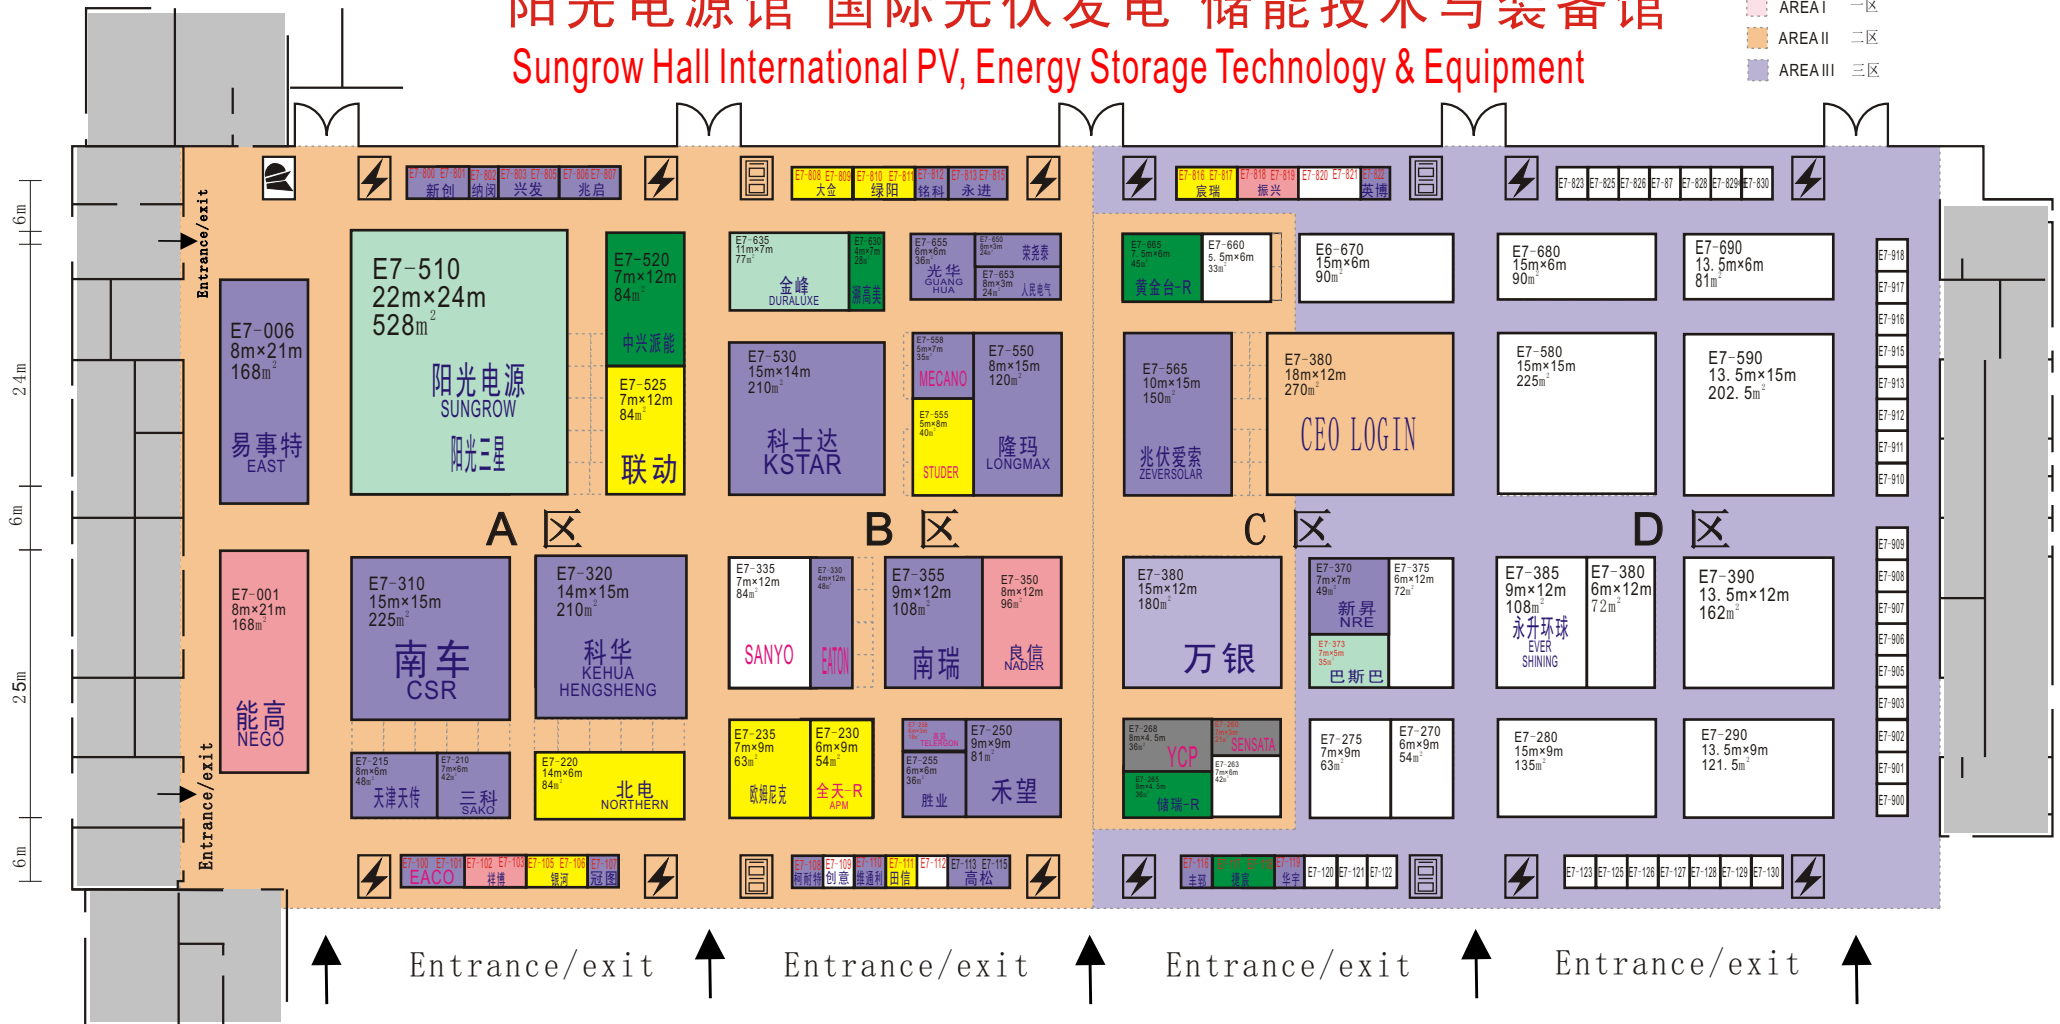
阳光电源馆 国际光伏发电 储能技术与装备馆
Sungrow Hall International PV, Energy Storage Technology & Equipment

AREA I 一区
AREA II 二区
AREA III 三区

6m
24m
6m
25m
6m

Entrance/exit
Entrance/exit

E7-800 E7-801 新创
E7-802 纳闵
E7-803 E7-805 兴发
E7-806 E7-807 兆启
E7-808 E7-809 大金
E7-810 E7-811 绿阳
E7-812 铭科
E7-813 E7-815 永进
E7-816 E7-817 宸瑞
E7-818 E7-819 振兴
E7-820 E7-821
E7-822 英博
E7-823 E7-825 E7-826 E7-87 E7-828 E7-829 E7-830

E7-006
8m×21m
168㎡
易事特
EAST

E7-510
22m×24m
528㎡
阳光电源
SUNGROW
阳光三星

E7-520
7m×12m
84㎡
中兴派能

E7-525
7m×12m
84㎡
联动

E7-635
11m×7m
77㎡
金峰
DURALUXE

E7-630
4m×7m
28㎡
瀚高美

E7-655
6m×6m
36㎡
光华
GUANG HUA

E7-650
8m×3m
24㎡
荣兆泰

E7-653
8m×3m
24㎡
人民电气

E7-530
15m×14m
210㎡
科士达
KSTAR

E7-558
5m×7m
35㎡
MECANO

E7-555
5m×8m
40㎡
STUDER

E7-550
8m×15m
120㎡
隆玛
LONGMAX

E7-665
7.5m×6m
45㎡
黄金台-R

E7-660
5.5m×6m
33㎡

E6-670
15m×6m
90㎡

E7-680
15m×6m
90㎡

E7-690
13.5m×6m
81㎡

E7-565
10m×15m
150㎡
兆伏爱索
ZEVERSOLAR

E7-380
18m×12m
270㎡
CEO LOGIN

E7-580
15m×15m
225㎡

E7-590
13.5m×15m
202.5㎡

E7-918
E7-917
E7-916
E7-915
E7-913
E7-912
E7-911
E7-910

A 区
B 区
C 区
D 区

E7-001
8m×21m
168㎡
能高
NEGO

E7-310
15m×15m
225㎡
南车
CSR

E7-320
14m×15m
210㎡
科华
KEHUA
HENGSHENG

E7-335
7m×12m
84㎡
SANYO

E7-330
4m×12m
48㎡
EATON

E7-355
9m×12m
108㎡
南瑞

E7-350
8m×12m
96㎡
良信
NADER

E7-380
15m×12m
180㎡
万银

E7-370
7m×7m
49㎡
新昇
NRE

E7-373
7m×5m
35㎡
巴斯巴

E7-375
6m×12m
72㎡

E7-385
9m×12m
108㎡
永升环球
EVER SHINING

E7-380
6m×12m
72㎡

E7-390
13.5m×12m
162㎡

E7-909
E7-908
E7-907
E7-906
E7-905
E7-903
E7-902
E7-901
E7-900

E7-215
8m×6m
48㎡
天津天传

E7-210
7m×6m
42㎡
三科
SAKO

E7-220
14m×6m
84㎡
北电
NORTHERN

E7-235
7m×9m
63㎡
欧姆尼克

E7-230
6m×9m
54㎡
全天-R
APM

E7-258
TELERGON

E7-255
6m×6m
36㎡
胜业

E7-250
9m×9m
81㎡
禾望

E7-268
8m×4.5m
36㎡
YCP

E7-265
8m×4.5m
36㎡
储瑞-R

E7-260
SENSATA

E7-263
7m×6m
42㎡

E7-275
7m×9m
63㎡

E7-270
6m×9m
54㎡

E7-280
15m×9m
135㎡

E7-290
13.5m×9m
121.5㎡

E7-100 E7-101 EACO
E7-102 E7-103 桂博
E7-105 E7-106 银河
E7-107 冠图
E7-108 阿耐特
E7-109 创意
E7-110 维通利
E7-111 田信
E7-112
E7-113 E7-115 高松
E7-116 丰琪
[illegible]
E7-119 华宇
E7-120 E7-121 E7-122
E7-123 E7-125 E7-126 E7-127 E7-128 E7-129 E7-130

Entrance/exit
Entrance/exit
Entrance/exit
Entrance/exit